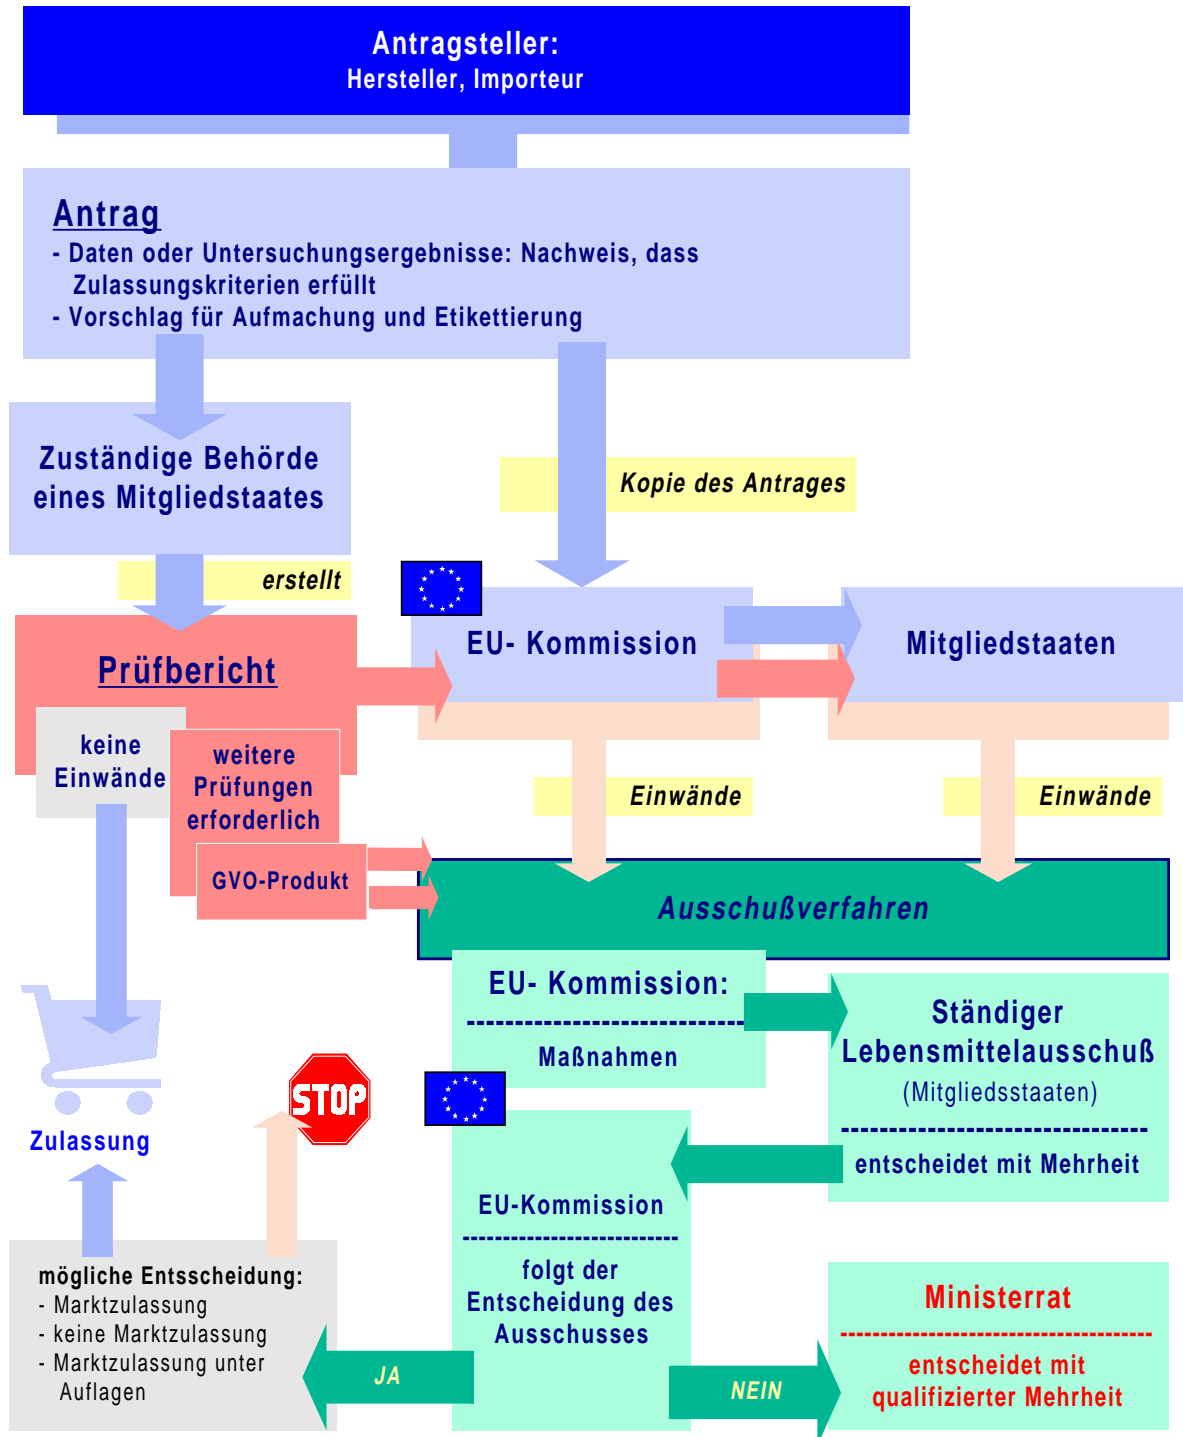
Antragsteller:
Hersteller, Importeur

Antrag
- Daten oder Untersuchungsergebnisse: Nachweis, dass Zulassungskriterien erfüllt
- Vorschlag für Aufmachung und Etikettierung

Zuständige Behörde eines Mitgliedstaates

Kopie des Antrages

erstellt

Prüfbericht

EU- Kommission

Mitgliedstaaten

keine Einwände

weitere Prüfungen erforderlich

GVO-Produkt

Einwände

Einwände

Ausschußverfahren

EU- Kommission:
-----------------------------
Maßnahmen

Ständiger Lebensmittelausschuß
(Mitgliedsstaaten)
--------------------------------
entscheidet mit Mehrheit

STOP

Zulassung

EU-Kommission
-------------------------
folgt der Entscheidung des Ausschusses

mögliche Entsscheidung:
- Marktzulassung
- keine Marktzulassung
- Marktzulassung unter Auflagen

JA

NEIN

Ministerrat
------------------------------------
entscheidet mit qualifizierter Mehrheit